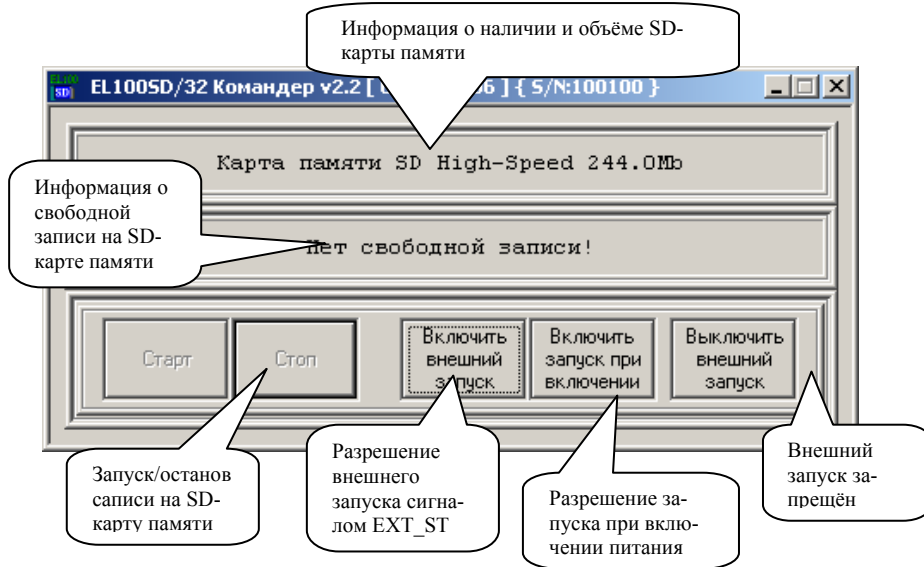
Информация о наличии и объёме SD-карты памяти

EL100 SD

EL100SD/32 Командер v2.2 [ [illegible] ] { S/N:100100 }

Карта памяти SD High-Speed 244.0Mb

Информация о свободной записи на SD-карте памяти

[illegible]ет свободной записи!

Старт

Стоп

Включить внешний запуск

Включить запуск при включении

Выключить внешний запуск

Запуск/останов записи на SD-карту памяти

Разрешение внешнего запуска сигналом EXT_ST

Разрешение запуска при включении питания

Внешний запуск запрещён